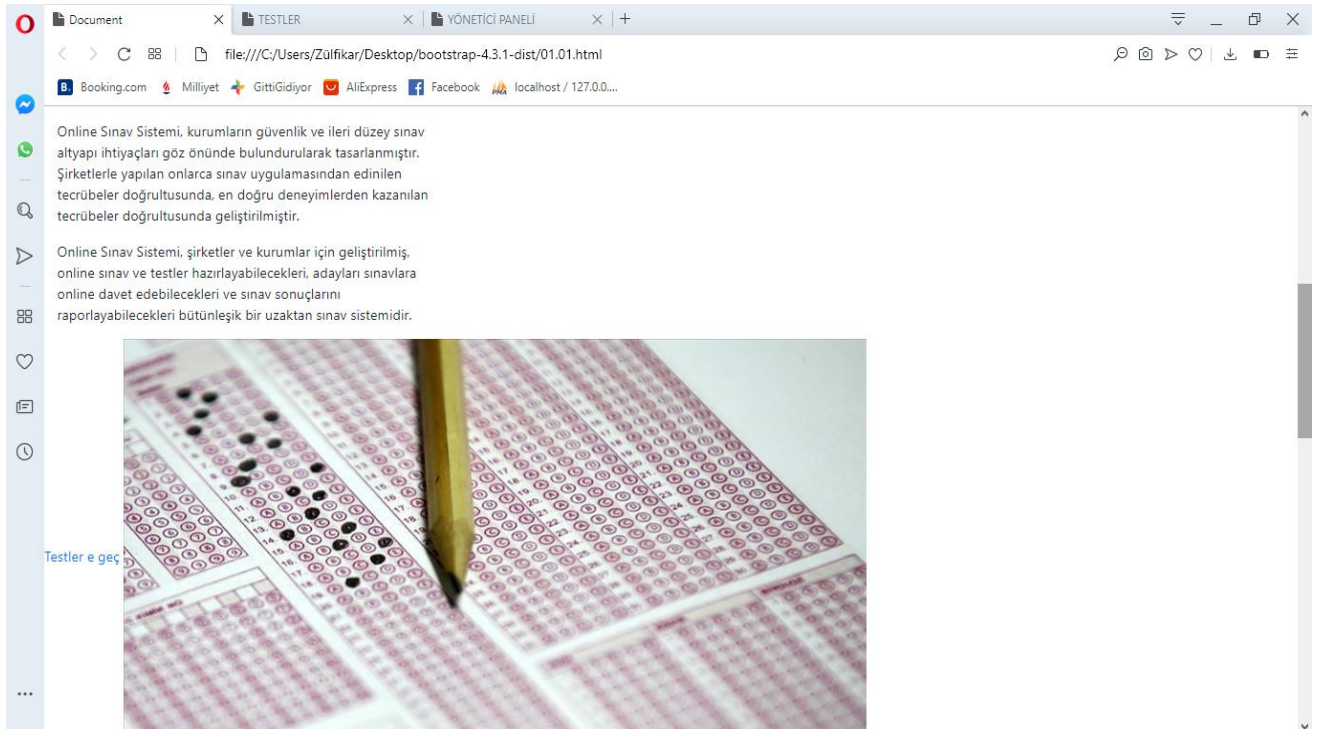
Document × TESTLER × YÖNETİCİ PANELİ × +

file:///C:/Users/Zülfikar/Desktop/bootstrap-4.3.1-dist/01.01.html

Booking.com Milliyet GittiGidiyor AliExpress Facebook localhost / 127.0.0....

Online Sınav Sistemi, kurumların güvenlik ve ileri düzey sınav altyapı ihtiyaçları göz önünde bulundurularak tasarlanmıştır. Şirketlerle yapılan onlarca sınav uygulamasından edinilen tecrübeler doğrultusunda, en doğru deneyimlerden kazanılan tecrübeler doğrultusunda geliştirilmiştir.

Online Sınav Sistemi, şirketler ve kurumlar için geliştirilmiş, online sınav ve testler hazırlayabilecekleri, adayları sınavlara online davet edebilecekleri ve sınav sonuçlarını raporlayabilecekleri bütünleşik bir uzaktan sınav sistemidir.

Testler e geç

...